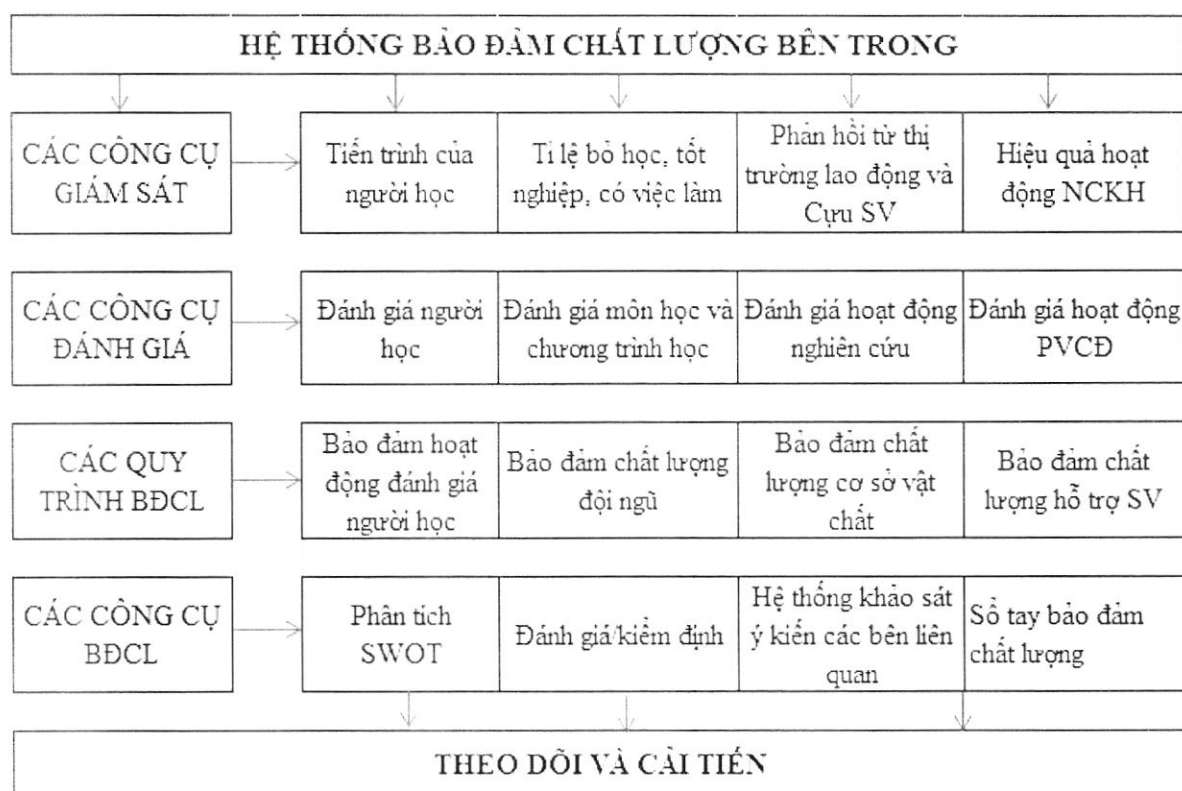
HỆ THỐNG BẢO ĐẢM CHẤT LƯỢNG BÊN TRONG

CÁC CÔNG CỤ GIÁM SÁT

Tiến trình của người học

Tỉ lệ bỏ học, tốt nghiệp, có việc làm

Phản hồi từ thị trường lao động và Cựu SV

Hiệu quả hoạt động NCKH

CÁC CÔNG CỤ ĐÁNH GIÁ

Đánh giá người học

Đánh giá môn học và chương trình học

Đánh giá hoạt động nghiên cứu

Đánh giá hoạt động PVCĐ

CÁC QUY TRÌNH BĐCL

Bảo đảm hoạt động đánh giá người học

Bảo đảm chất lượng đội ngũ

Bảo đảm chất lượng cơ sở vật chất

Bảo đảm chất lượng hỗ trợ SV

CÁC CÔNG CỤ BĐCL

Phân tích SWOT

Đánh giá/kiểm định

Hệ thống khảo sát ý kiến các bên liên quan

Sổ tay bảo đảm chất lượng

THEO DÕI VÀ CẢI TIẾN